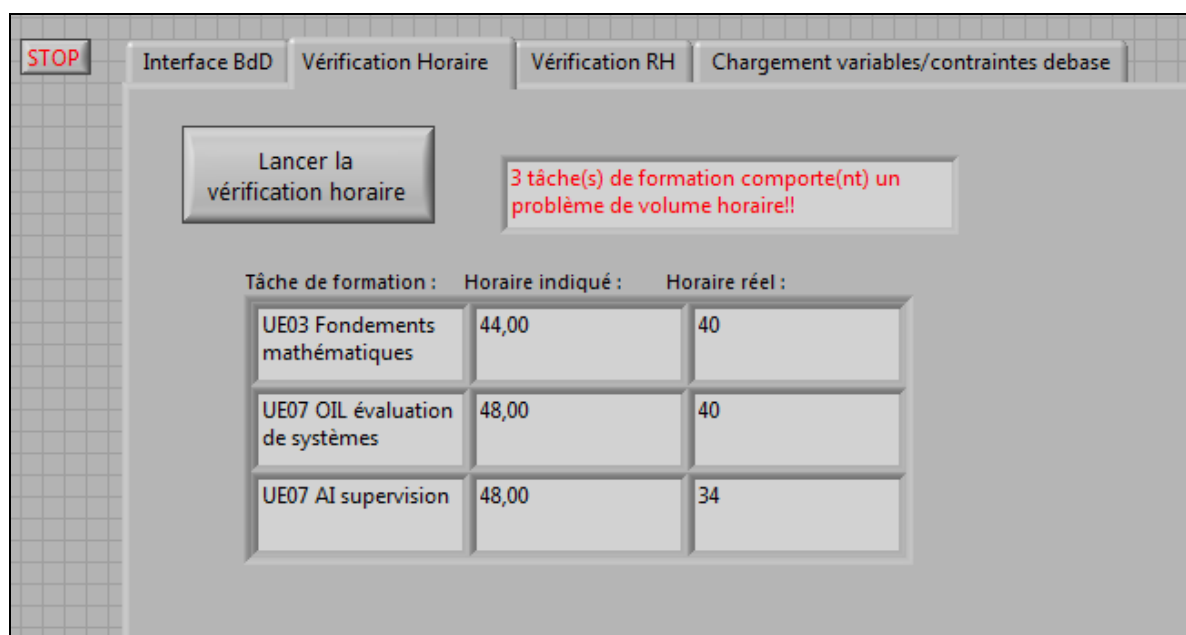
STOP

Interface BdD | Vérification Horaire | Vérification RH | Chargement variables/contraintes debase

Lancer la vérification horaire

3 tâche(s) de formation comporte(nt) un problème de volume horaire!!

| Tâche de formation : | Horaire indiqué : | Horaire réel : |
|---|---|---|
| UE03 Fondements mathématiques | 44,00 | 40 |
| UE07 OIL évaluation de systèmes | 48,00 | 40 |
| UE07 AI supervision | 48,00 | 34 |